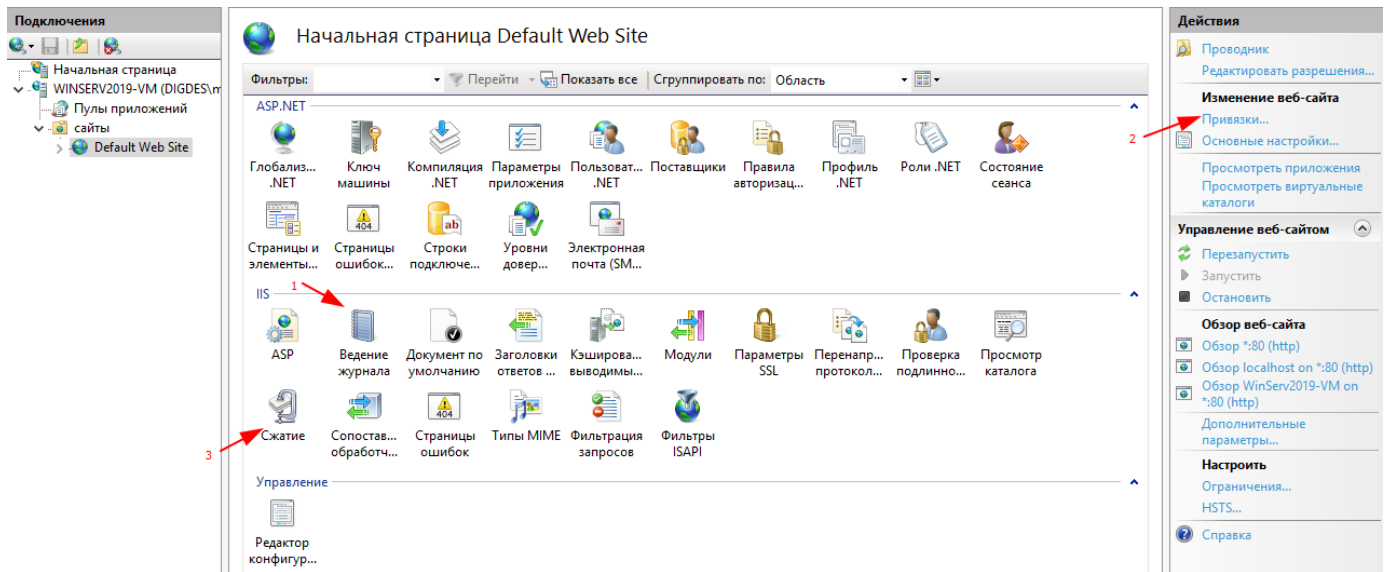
Подключения

Начальная страница
WINSERV2019-VM (DIGDES\m
Пулы приложений
сайты
Default Web Site

Начальная страница Default Web Site

Фильтры: Перейти Показать все Сгруппировать по: Область

ASP.NET

Глобализ... .NET
Ключ машины
Компиляция .NET
Параметры приложения
Пользоват... .NET
Поставщики
Правила авторизац...
Профиль .NET
Роли .NET
Состояние сеанса
Страницы и элементы...
Страницы ошибок...
Строки подключе...
Уровни довер...
Электронная почта (SM...

IIS

1

ASP
Ведение журнала
Документ по умолчанию
Заголовки ответов ...
Кэширова... выводимы...
Модули
Параметры SSL
Перенапр... протокол...
Проверка подлинно...
Просмотр каталога
3
Сжатие
Сопостав... обработч...
Страницы ошибок
Типы MIME
Фильтрация запросов
Фильтры ISAPI

Управление

Редактор конфигур...

Действия

Проводник
Редактировать разрешения...
Изменение веб-сайта
2
Привязки...
Основные настройки...
Просмотреть приложения
Просмотреть виртуальные каталоги
Управление веб-сайтом
Перезапустить
Запустить
Остановить
Обзор веб-сайта
Обзор *:80 (http)
Обзор localhost on *:80 (http)
Обзор WinServ2019-VM on *:80 (http)
Дополнительные параметры...
Настроить
Ограничения...
HSTS...
Справка